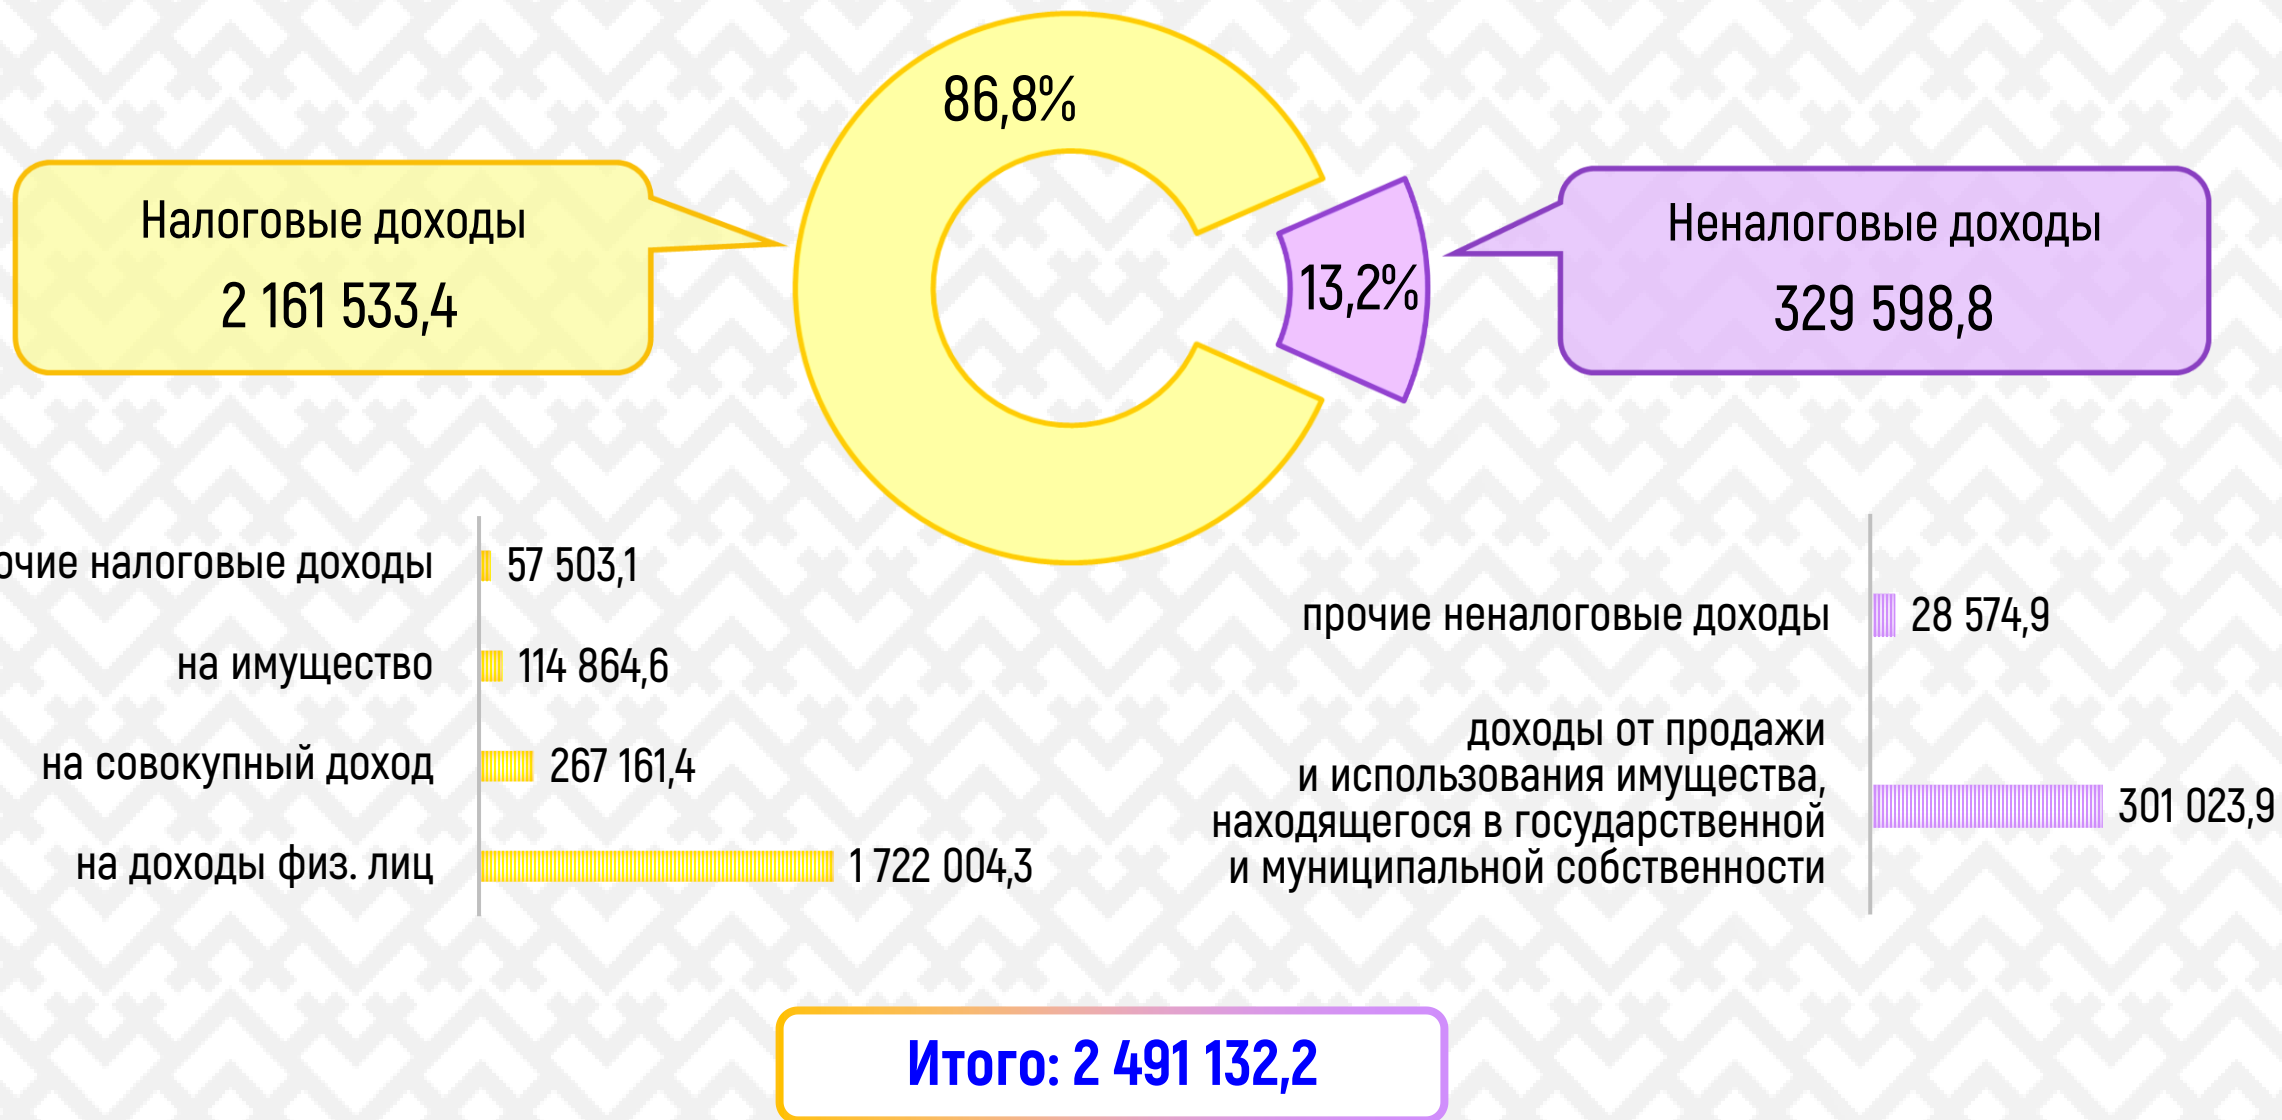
86,8%

Налоговые доходы
2 161 533,4

13,2%

Неналоговые доходы
329 598,8

очие налоговые доходы 57 503,1
на имущество 114 864,6
на совокупный доход 267 161,4
на доходы физ. лиц 1 722 004,3

прочие неналоговые доходы 28 574,9
доходы от продажи и использования имущества, находящегося в государственной и муниципальной собственности 301 023,9

Итого: 2 491 132,2